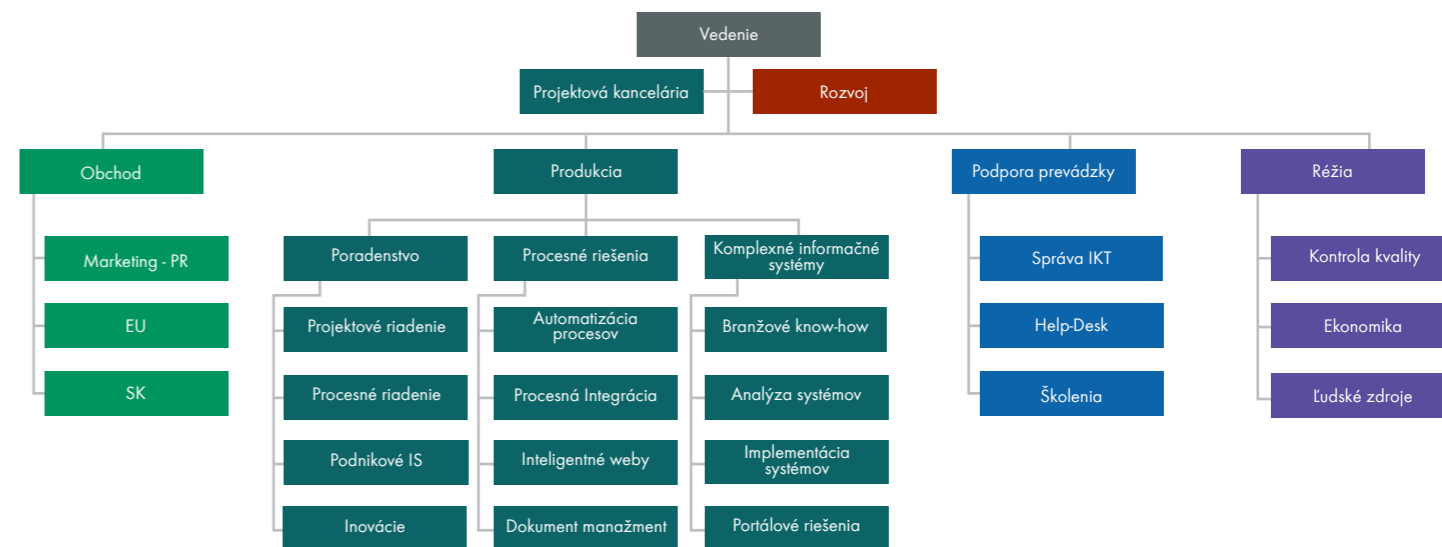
Vedenie

Projektová kancelária

Rozvoj

Obchod

Marketing - PR

EU

SK

Produkcia

Poradenstvo

Projektové riadenie

Procesné riadenie

Podnikové IS

Inovácie

Procesné riešenia

Automatizácia procesov

Procesná Integrácia

Inteligentné weby

Dokument manažment

Komplexné informačné systémy

Branžové know-how

Analýza systémov

Implementácia systémov

Portálové riešenia

Podpora prevádzky

Správa IKT

Help-Desk

Školenia

Réžia

Kontrola kvality

Ekonomika

Ľudské zdroje